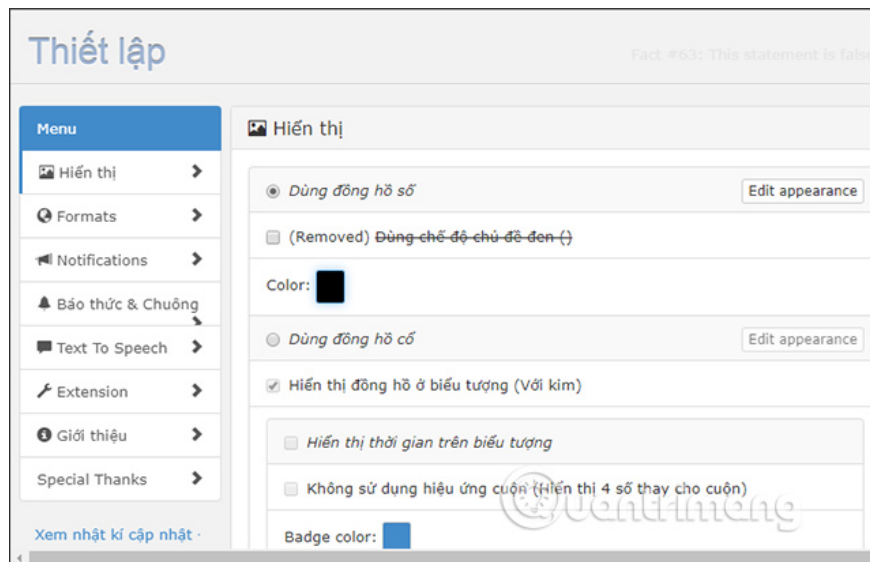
Thiết lập

Fact #63: This statement is false

Menu

Hiển thị

Formats

Notifications

Báo thức & Chuông

Text To Speech

Extension

Giới thiệu

Special Thanks

Xem nhật kí cập nhật ·

Hiển thị

Dùng đồng hồ số

Edit appearance

(Removed) ~~Dùng chế độ chủ đề đen ()~~

Color:

Dùng đồng hồ cổ

Edit appearance

Hiển thị đồng hồ ở biểu tượng (Với kim)

Hiển thị thời gian trên biểu tượng

Không sử dụng hiệu ứng cuộn (Hiển thị 4 số thay cho cuộn)

Badge color:

Quantrimang